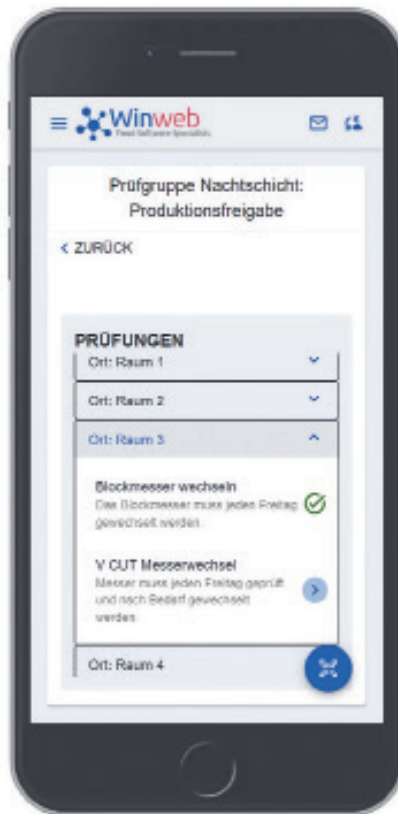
Winweb
Food Software Specialists

Prüfgruppe Nachtschicht: Produktionsfreigabe

< ZURÜCK

PRÜFUNGEN

Ort: Raum 1

Ort: Raum 2

Ort: Raum 3

Blockmesser wechseln
Das Blockmesser muss jeden Freitag gewechselt werden.

V CUT Messerwechsel
Messer muss jeden Freitag geprüft und nach Bedarf gewechselt werden.

Ort: Raum 4